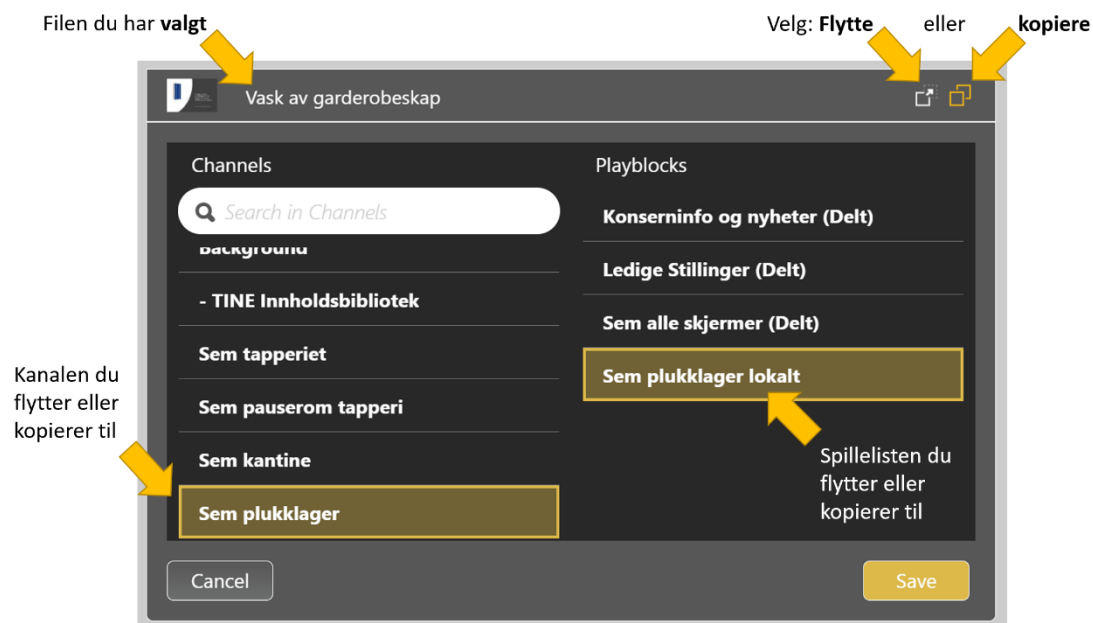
Filen du har **valgt**

Velg: **Flytte** eller **kopiere**

Vask av garderobeskap

Channels

Search in Channels

Background

- TINE Innholdsbibliotek

Sem tapperiet

Sem pauserom tapperi

Sem kantine

Sem plukklager

Playblocks

Konserninfo og nyheter (Delt)

Ledige Stillinger (Delt)

Sem alle skjermer (Delt)

Sem plukklager lokalt

Kanalen du flytter eller kopierer til

Spillelisten du flytter eller kopierer til

Cancel

Save